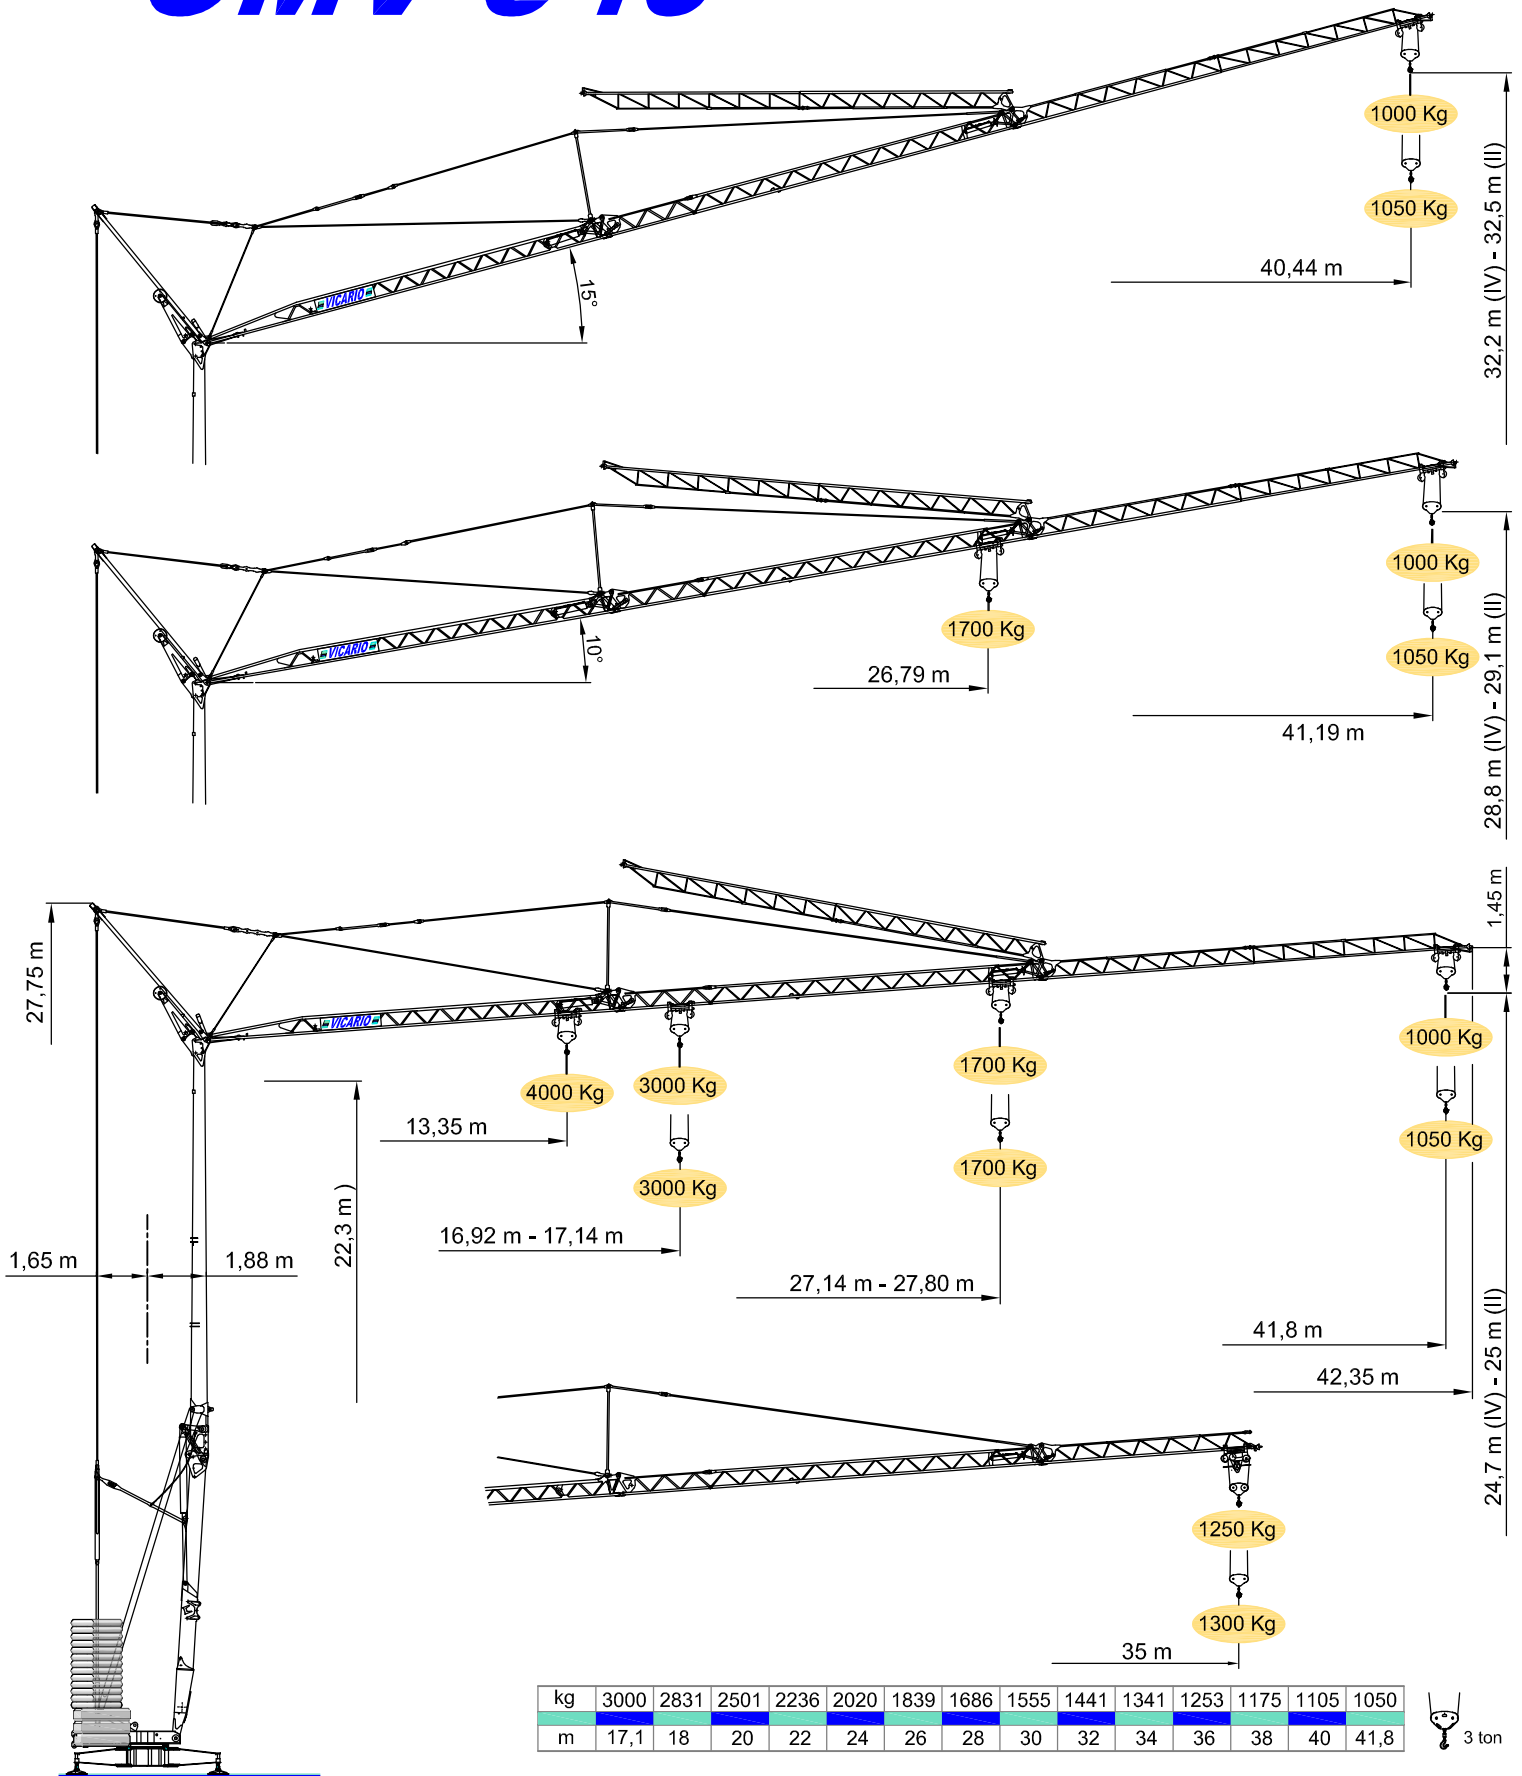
VICARIO

15°

1000 Kg

1050 Kg

40,44 m

32,2 m (IV) - 32,5 m (II)

VICARIO

10°

1700 Kg

26,79 m

1000 Kg

1050 Kg

41,19 m

28,8 m (IV) - 29,1 m (II)

27,75 m

VICARIO

1,45 m

4000 Kg

3000 Kg

3000 Kg

1700 Kg

1700 Kg

1000 Kg

1050 Kg

13,35 m

16,92 m - 17,14 m

27,14 m - 27,80 m

41,8 m

42,35 m

22,3 m )

1,65 m

1,88 m

24,7 m (IV) - 25 m (II)

1250 Kg

1300 Kg

35 m

| kg | 3000 | 2831 | 2501 | 2236 | 2020 | 1839 | 1686 | 1555 | 1441 | 1341 | 1253 | 1175 | 1105 | 1050 |
|---|---|---|---|---|---|---|---|---|---|---|---|---|---|---|
| m | 17,1 | 18 | 20 | 22 | 24 | 26 | 28 | 30 | 32 | 34 | 36 | 38 | 40 | 41,8 |

3 ton